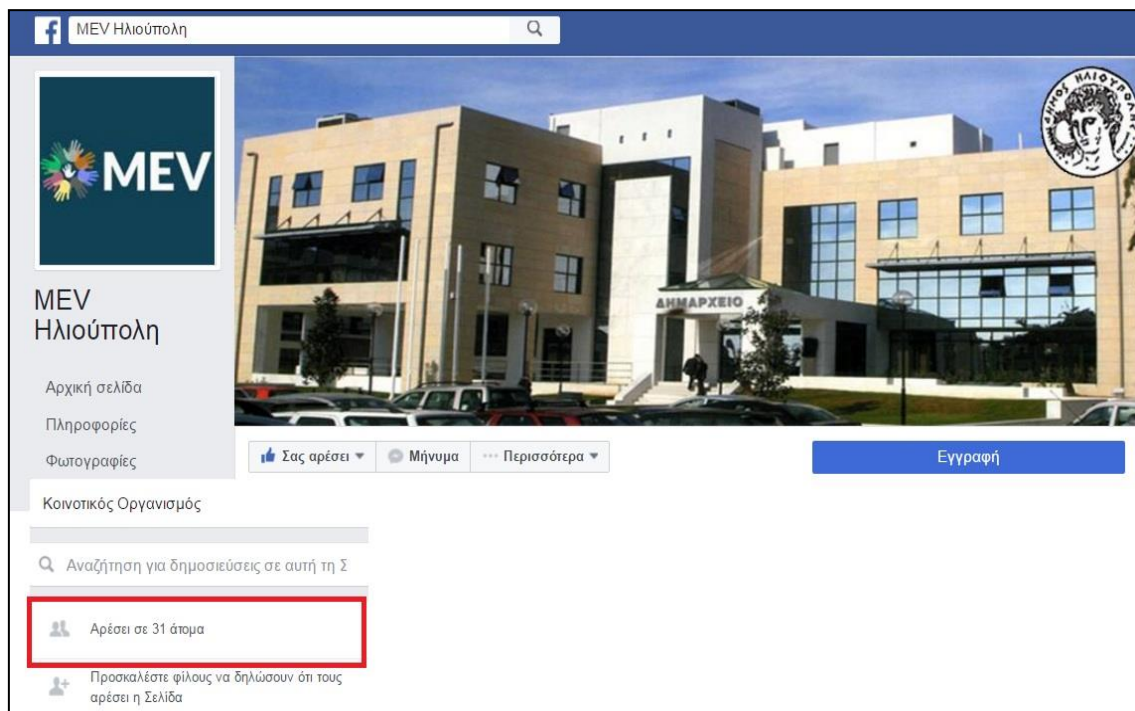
f MEV Ηλιούπολη

MEV

MEV Ηλιούπολη

Αρχική σελίδα

Πληροφορίες

Φωτογραφίες

Κοινοτικός Οργανισμός

ΔΗΜΑΡΧΕΙΟ

ΔΗΜΟΣ ΗΛΙΟΥΠΟΛΗΣ

Σας αρέσει ▾ Μήνυμα ··· Περισσότερα ▾

Εγγραφή

Αναζήτηση για δημοσιεύσεις σε αυτή τη Σ

Αρέσει σε 31 άτομα

Προσκαλέστε φίλους να δηλώσουν ότι τους αρέσει η Σελίδα